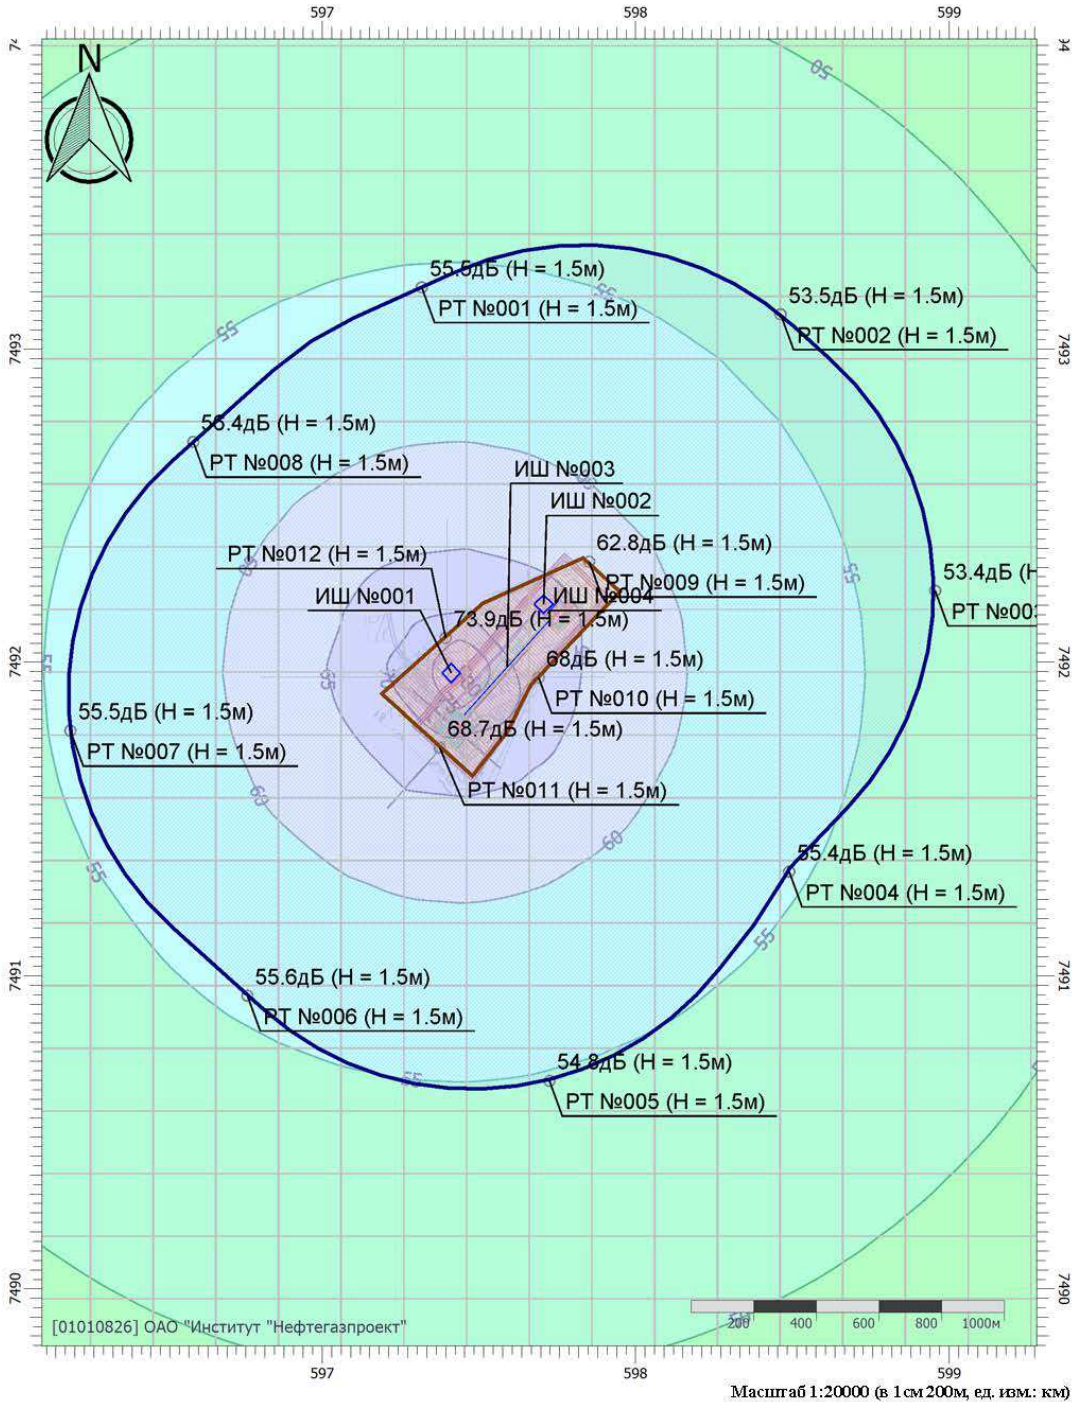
597
598
599
N
7493
7492
7491
7490
50
55.5дБ (H = 1.5м)
РТ №001 (H = 1.5м)
53.5дБ (H = 1.5м)
РТ №002 (H = 1.5м)
55
56.4дБ (H = 1.5м)
РТ №008 (H = 1.5м)
ИШ №003
ИШ №002
62.8дБ (H = 1.5м)
РТ №012 (H = 1.5м)
РТ №009 (H = 1.5м)
53.4дБ (H
РТ №00
ИШ №001
ИШ №004
73.9дБ (H = 1.5м)
68дБ (H = 1.5м)
РТ №010 (H = 1.5м)
55.5дБ (H = 1.5м)
РТ №007 (H = 1.5м)
68.7дБ (H = 1.5м)
РТ №011 (H = 1.5м)
60
60
55.4дБ (H = 1.5м)
РТ №004 (H = 1.5м)
55
55
55.6дБ (H = 1.5м)
РТ №006 (H = 1.5м)
54.8дБ (H = 1.5м)
РТ №005 (H = 1.5м)
55
[01010826] ОАО "Институт "Нефтегазпроект"
200 400 600 800 1000м
597
598
599
Масштаб 1:20000 (в 1см 200м, ед. изм.: км)